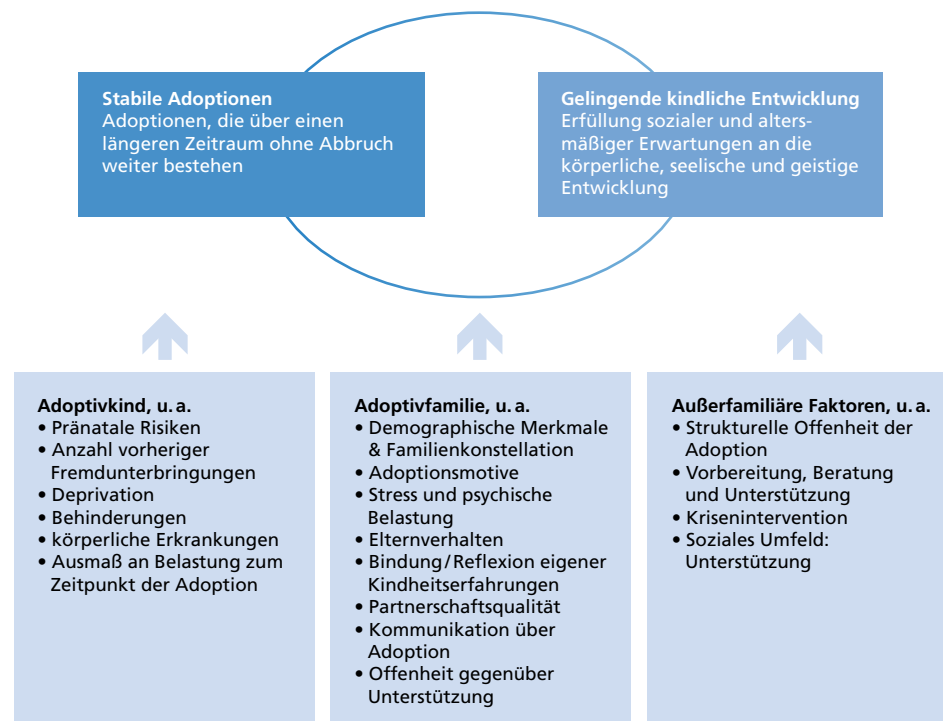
**Stabile Adoptionen**
Adoptionen, die über einen längeren Zeitraum ohne Abbruch weiter bestehen

**Gelingende kindliche Entwicklung**
Erfüllung sozialer und altersmäßiger Erwartungen an die körperliche, seelische und geistige Entwicklung

**Adoptivkind, u. a.**
• Pränatale Risiken
• Anzahl vorheriger Fremdunterbringungen
• Deprivation
• Behinderungen
• körperliche Erkrankungen
• Ausmaß an Belastung zum Zeitpunkt der Adoption

**Adoptivfamilie, u. a.**
• Demographische Merkmale & Familienkonstellation
• Adoptionsmotive
• Stress und psychische Belastung
• Elternverhalten
• Bindung/Reflexion eigener Kindheitserfahrungen
• Partnerschaftsqualität
• Kommunikation über Adoption
• Offenheit gegenüber Unterstützung

**Außerfamiliäre Faktoren, u. a.**
• Strukturelle Offenheit der Adoption
• Vorbereitung, Beratung und Unterstützung
• Krisenintervention
• Soziales Umfeld: Unterstützung